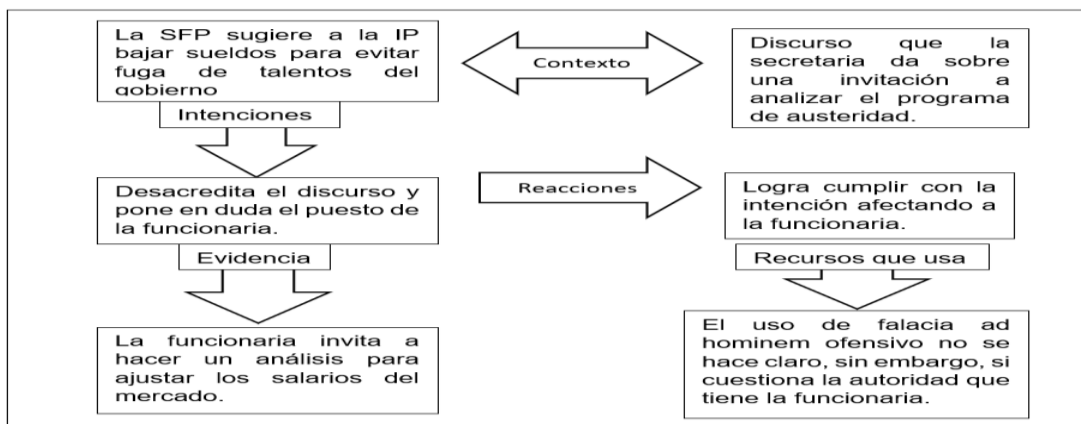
La SFP sugiere a la IP bajar sueldos para evitar fuga de talentos del gobierno

Contexto

Discurso que la secretaria da sobre una invitación a analizar el programa de austeridad.

Intenciones

Desacredita el discurso y pone en duda el puesto de la funcionaria.

Reacciones

Logra cumplir con la intención afectando a la funcionaria.

Evidencia

Recursos que usa

La funcionaria invita a hacer un análisis para ajustar los salarios del mercado.

El uso de falacia ad hominem ofensivo no se hace claro, sin embargo, si cuestiona la autoridad que tiene la funcionaria.